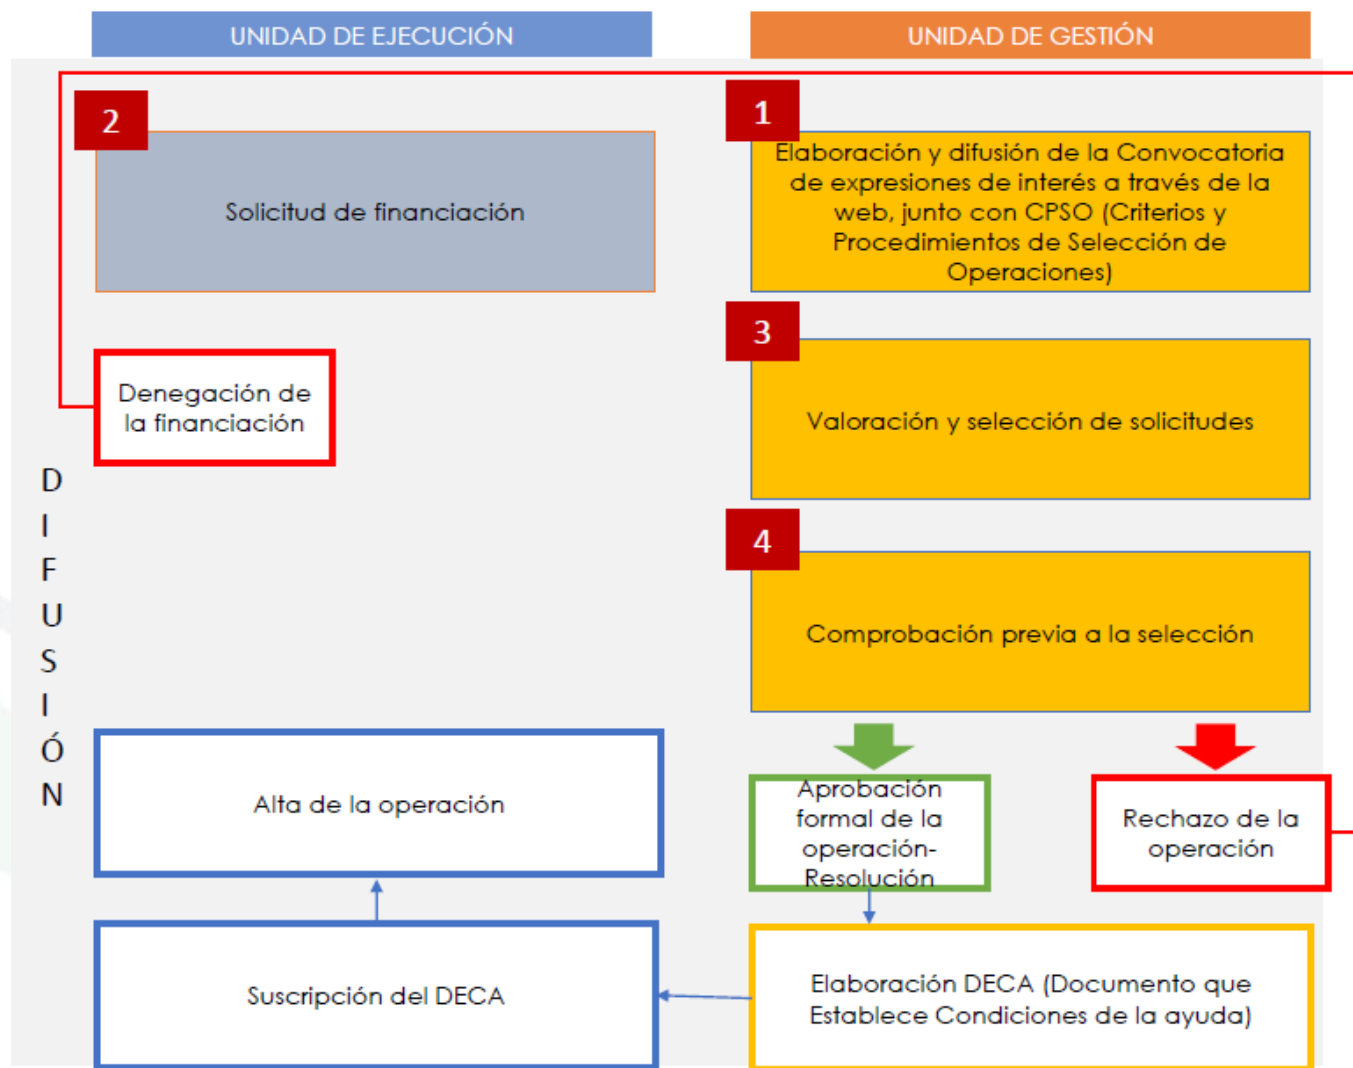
UNIDAD DE EJECUCIÓN

UNIDAD DE GESTIÓN

2

Solicitud de financiación

1

Elaboración y difusión de la Convocatoria de expresiones de interés a través de la web, junto con CPSO (Criterios y Procedimientos de Selección de Operaciones)

Denegación de la financiación

3

Valoración y selección de solicitudes

D I F U S I Ó N

4

Comprobación previa a la selección

Alta de la operación

Aprobación formal de la operación-Resolución

Rechazo de la operación

Suscripción del DECA

Elaboración DECA (Documento que Establece Condiciones de la ayuda)